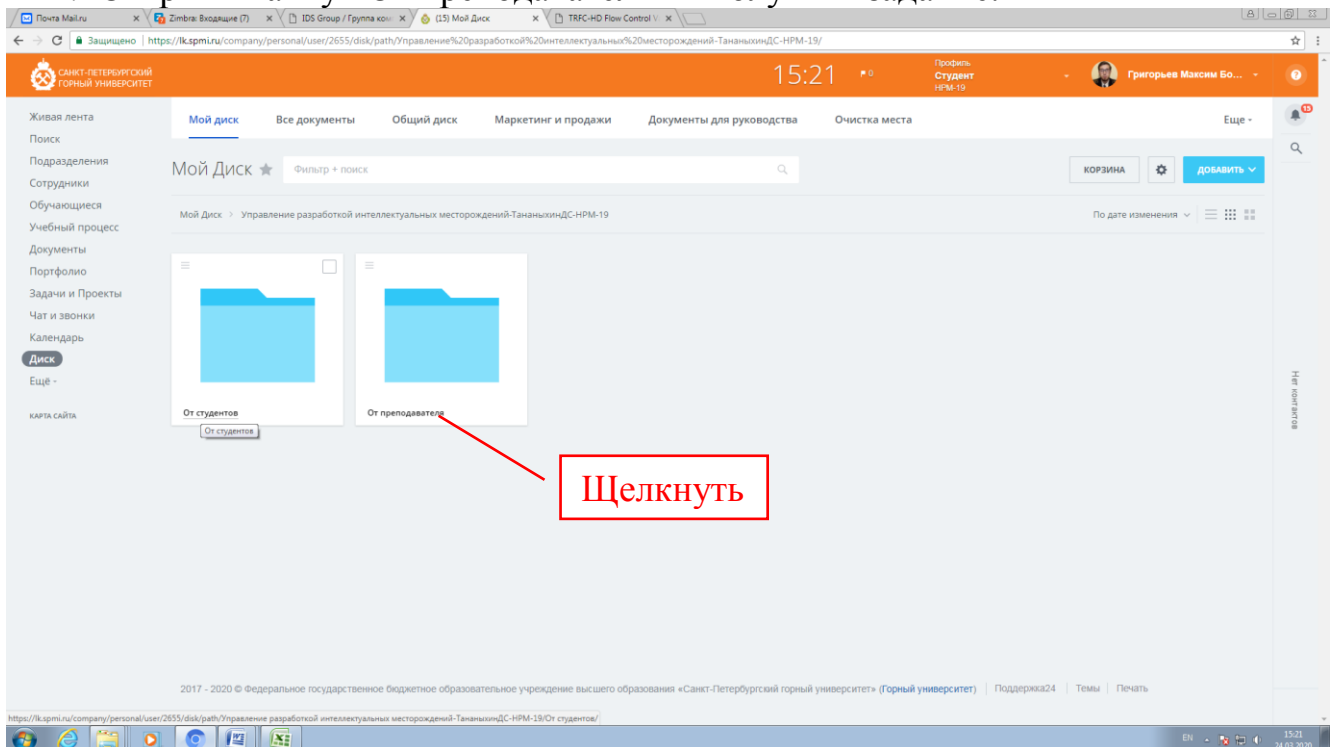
Почта Mail.ru | Zimbra: Входящие (7) | IDS Group / Группа ком | (15) Мой Диск | TRFC-HD Flow Control

Защищено | https://lk.spmi.ru/company/personal/user/2655/disk/path/Управление%20разработкой%20интеллектуальных%20месторождений-ТананыхинДС-НРМ-19/

САНКТ-ПЕТЕРБУРГСКИЙ ГОРНЫЙ УНИВЕРСИТЕТ

15:21 0

Профиль
Студент
НРМ-19

Григорьев Максим Бо...

Живая лента
Поиск
Подразделения
Сотрудники
Обучающиеся
Учебный процесс
Документы
Портфолио
Задачи и Проекты
Чат и звонки
Календарь
Диск
Ещё

КАРТА САЙТА

Мой диск | Все документы | Общий диск | Маркетинг и продажи | Документы для руководства | Очистка места | Еще

Мой Диск | Фильтр + поиск | КОРЗИНА | ДОБАВИТЬ

Мой Диск > Управление разработкой интеллектуальных месторождений-ТананыхинДС-НРМ-19

По дате изменения

От студентов
От студентов
От преподавателя

Щелкнуть

Нет контактов

2017 - 2020 © Федеральное государственное бюджетное образовательное учреждение высшего образования «Санкт-Петербургский горный университет» (Горный университет) | Поддержка24 | Темы | Печать

https://lk.spmi.ru/company/personal/user/2655/disk/path/Управление разработкой интеллектуальных месторождений-ТананыхинДС-НРМ-19/От студентов/

EN 15:21 24.03.2020